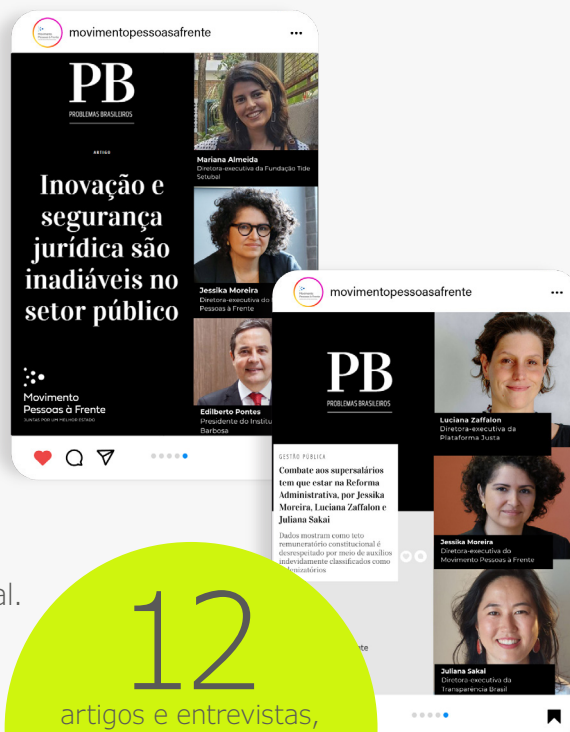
movimentopessoasafrente

PB
PROBLEMAS BRASILEIROS

ARTIGO

Inovação e segurança jurídica são inadiáveis no setor público

Movimento Pessoas à Frente
JUNTAS POR UM MELHOR ESTADO

Mariana Almeida
Diretora-executiva da Fundação Tide Setubal

Jessika Moreira
Diretora-executiva do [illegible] Pessoas à Frente

Edilberto Pontes
Presidente do Institu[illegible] Barbosa

movimentopessoasafrente

PB
PROBLEMAS BRASILEIROS

GESTÃO PÚBLICA

Combate aos supersalários tem que estar na Reforma Administrativa, por Jessika Moreira, Luciana Zaffalon e Juliana Sakai

Dados mostram como teto remuneratório constitucional é desrespeitado por meio de auxílios indevidamente classificados como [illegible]

Luciana Zaffalon
Diretora-executiva da Plataforma Justa

Jessika Moreira
Diretora-executiva do Movimento Pessoas à Frente

Juliana Sakai
Diretora-executiva da Transparência Brasil

al.

12
artigos e entrevistas,